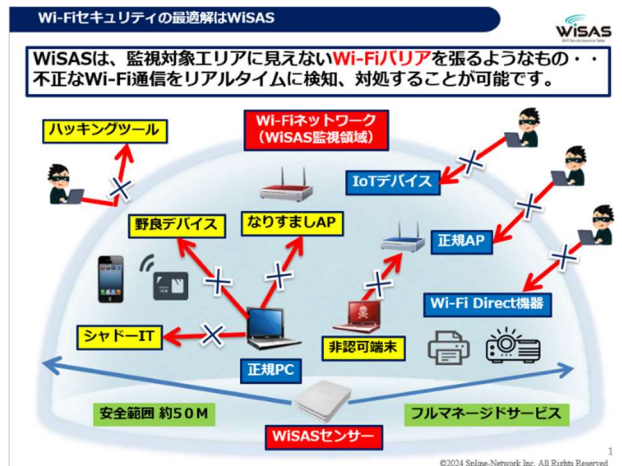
Wi-Fiセキュリティの最適解はWiSAS

WiSAS

WiSASは、監視対象エリアに見えないWi-Fiバリアを張るようなもの・・不正なWi-Fi通信をリアルタイムに検知、対処することが可能です。

ハッキングツール

Wi-Fiネットワーク（WiSAS監視領域）

IoTデバイス

野良デバイス

なりすましAP

正規AP

Wi-Fi Direct機器

シャドーIT

正規PC

非認可端末

安全範囲 約50M

フルマネージドサービス

WiSASセンサー

1

©2024 Spline-Network Inc. All Rights Reserved